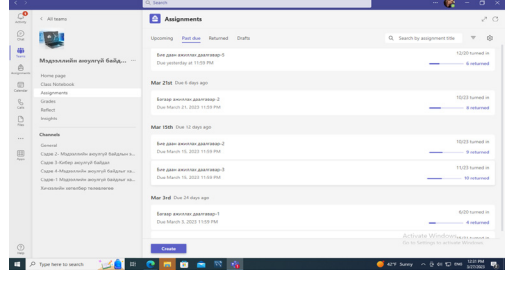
Search

< All teams

Мэдээллийн аюулгүй байд... ···

Home page
Class Notebook
Assignments
Grades
Reflect
Insights

Channels
General
Сэдэв 2- Мэдээллийн аюулгүй байдлын н...
Сэдэв 3-Кибер аюулгүй байдал
Сэдэв 4-Мэдээллийн аюулгүй байдлын ха...
Сэдэв 1-Мэдээллийн аюулгүй байдлын ха...
Хичээлийн хэлэлцүүлэг танилцуулга

Activity
Chat
Teams
Assignments
Calendar
Calls
Files
...
Apps
Help

Assignments

Upcoming Past due Returned Drafts

Search by assignment title

Бие даан ажиллах даалгавар-3
Due yesterday at 11:59 PM
12/20 turned in
6 returned

Mar 21st Due 6 days ago

Багаар ажиллах даалгавар-2
Due March 21, 2023 11:59 PM
10/23 turned in
6 returned

Mar 15th Due 12 days ago

Бие даан ажиллах даалгавар-2
Due March 15, 2023 11:59 PM
10/20 turned in
9 returned

Бие даан ажиллах даалгавар-3
Due March 15, 2023 11:59 PM
11/23 turned in
10 returned

Mar 3rd Due 24 days ago

Багаар ажиллах даалгавар-1
Due March 3, 2023 11:59 PM
6/20 turned in
4 returned

Activate Windows
Go to Settings to activate Windows.

Create

Type here to search

42°F Sunny ENG 12:21 PM 3/27/2023